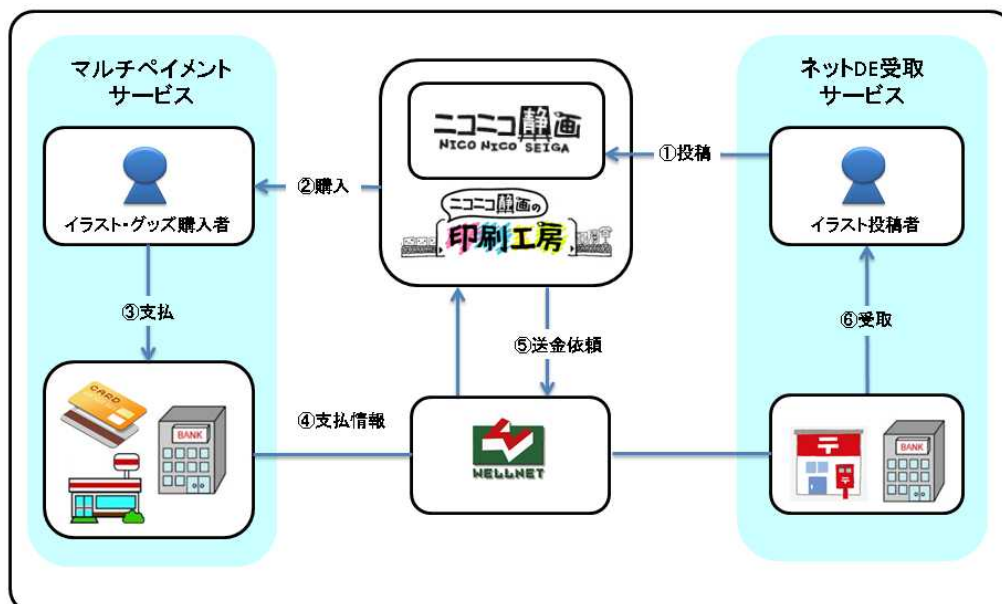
マルチペイメント
サービス

イラスト・グッズ購入者

③支払

CARD

BANK

②購入

ニコニコ静画
NICO NICO SEIGA

ニコニコ静画の
印刷工房

①投稿

④支払情報

⑤送金依頼

WELLNET

ネットDE受取
サービス

イラスト投稿者

⑥受取

BANK